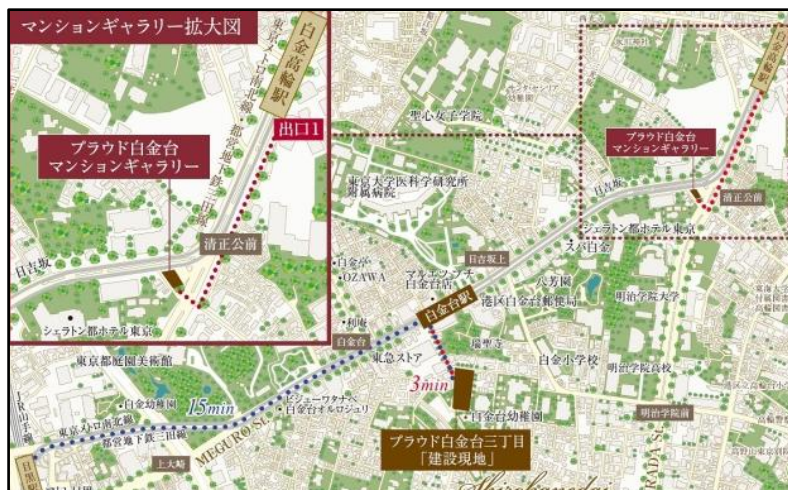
マンションギャラリー拡大図

白金高輪駅

東京メトロ南北線・都営地下鉄三田線

出口1

プラウド白金台
マンションギャラリー

清正公前

日吉坂

シェラトン都ホテル東京

白金高輪駅

聖心女子学院

東京大学医科学研究所
附属病院

プラウド白金台
マンションギャラリー

清正公前

日吉坂

シェラトン都ホテル東京

白金台

OZAWA

日吉坂上

マルエツプチ
白金台店

八芳園

港区白金台郵便局

明治学院大学

白金台駅

白金台

東急ストア

瑞聖寺

白金小学校

明治学院高校

東京都庭園美術館

3min

白金幼稚園

15min

ビジューワタナベ
白金台オルロジュリ

白金台幼稚園

明治学院前

東京メトロ南北線
都営地下鉄三田線

MEGURO ST.

上大崎

プラウド白金台三丁目
「建設現地」

JR

目黒駅